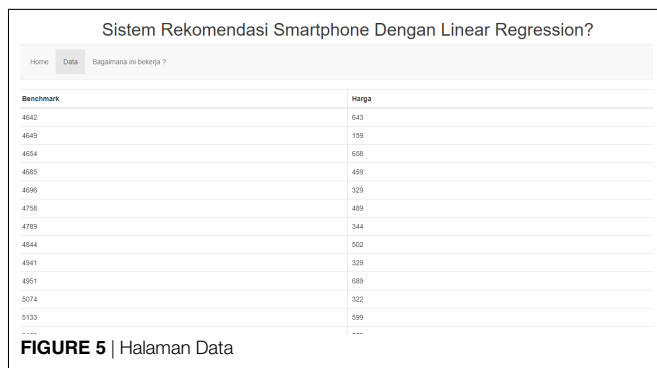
Sistem Rekomendasi Smartphone Dengan Linear Regression?

Home Data Bagaimana ini bekerja ?

| Benchmark | Harga |
|---|---|
| 4642 | 643 |
| 4649 | 159 |
| 4654 | 658 |
| 4685 | 459 |
| 4696 | 329 |
| 4758 | 489 |
| 4789 | 344 |
| 4844 | 502 |
| 4941 | 329 |
| 4951 | 689 |
| 5074 | 322 |
| 5133 | 599 |
| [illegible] | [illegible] |

FIGURE 5 | Halaman Data